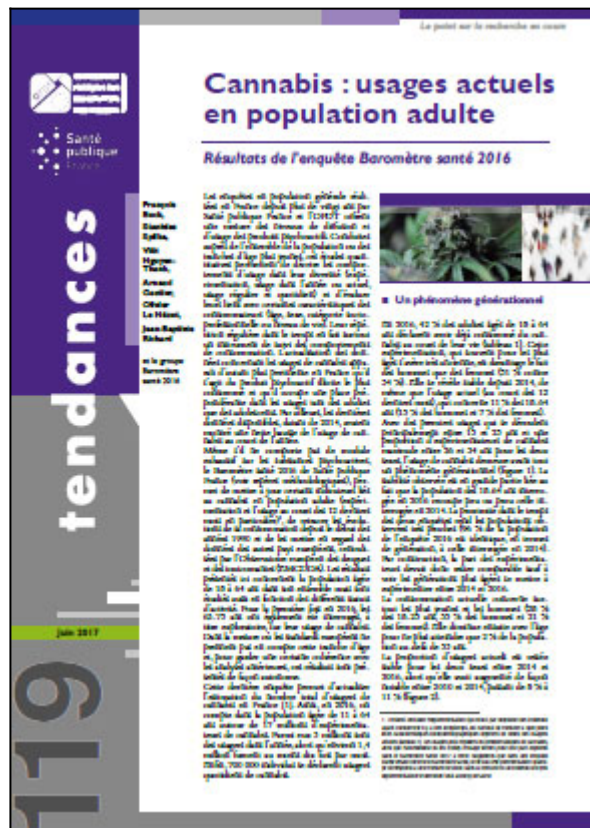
Le point sur la recherche en cours

Santé publique France

tendances

119

juin 2017

Cannabis : usages actuels en population adulte

Résultats de l'enquête Baromètre santé 2016

François Beck, Stanislas Spilka, Viet Nguyen-Thanh, Arnaud Gautier, Olivier Le Nézet, Jean-Baptiste Richard

et le groupe Baromètre santé 2016

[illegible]

■ Un phénomène générationnel

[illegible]